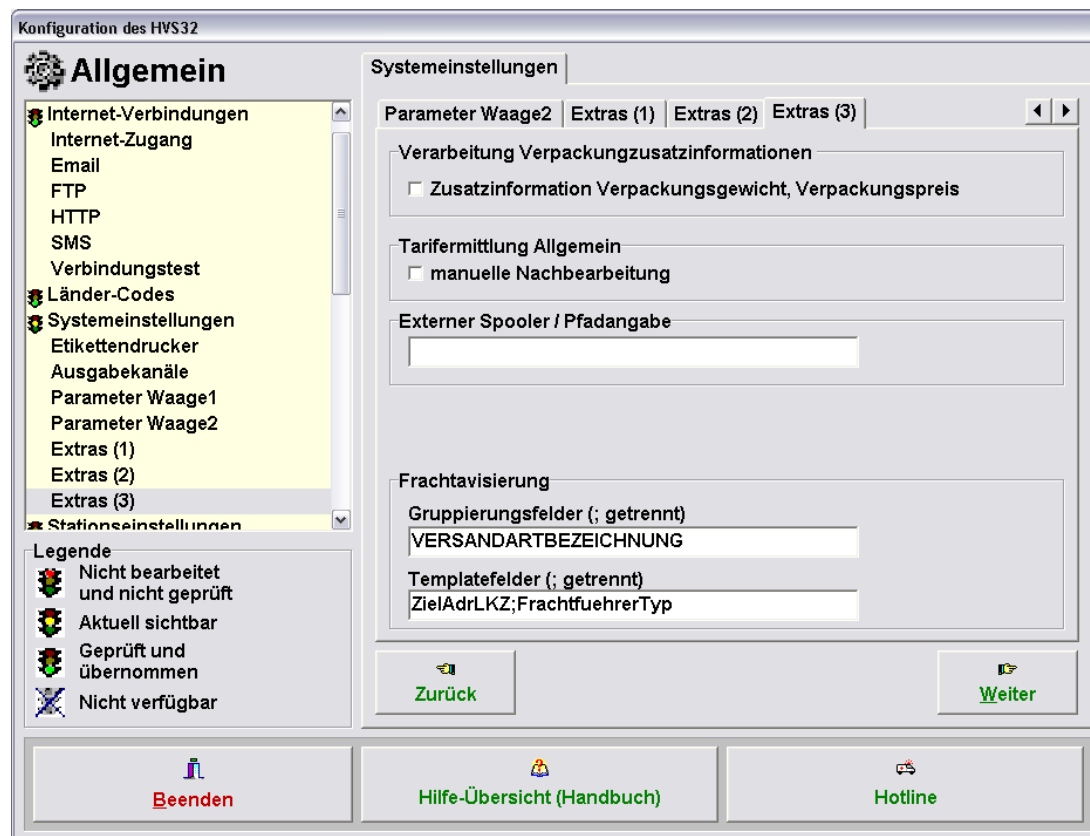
Konfiguration des HVS32

Allgemein

Internet-Verbindungen
Internet-Zugang
Email
FTP
HTTP
SMS
Verbindungstest
Länder-Codes
Systemeinstellungen
Etikettendrucker
Ausgabekanäle
Parameter Waage1
Parameter Waage2
Extras (1)
Extras (2)
Extras (3)
Stationseinstellungen

Legende
Nicht bearbeitet und nicht geprüft
Aktuell sichtbar
Geprüft und übernommen
Nicht verfügbar

Systemeinstellungen

Parameter Waage2 | Extras (1) | Extras (2) | Extras (3)

Verarbeitung Verpackungzusatzinformationen
Zusatzinformation Verpackungsgewicht, Verpackungspreis

Tarifermittlung Allgemein
manuelle Nachbearbeitung

Externer Spooler / Pfadangabe

Frachtavisierung
Gruppierungsfelder (; getrennt)
VERSANDARTBEZEICHNUNG
Templatefelder (; getrennt)
ZielAdrLKZ;FrachtfuehrerTyp

Zurück
Weiter

Beenden
Hilfe-Übersicht (Handbuch)
Hotline